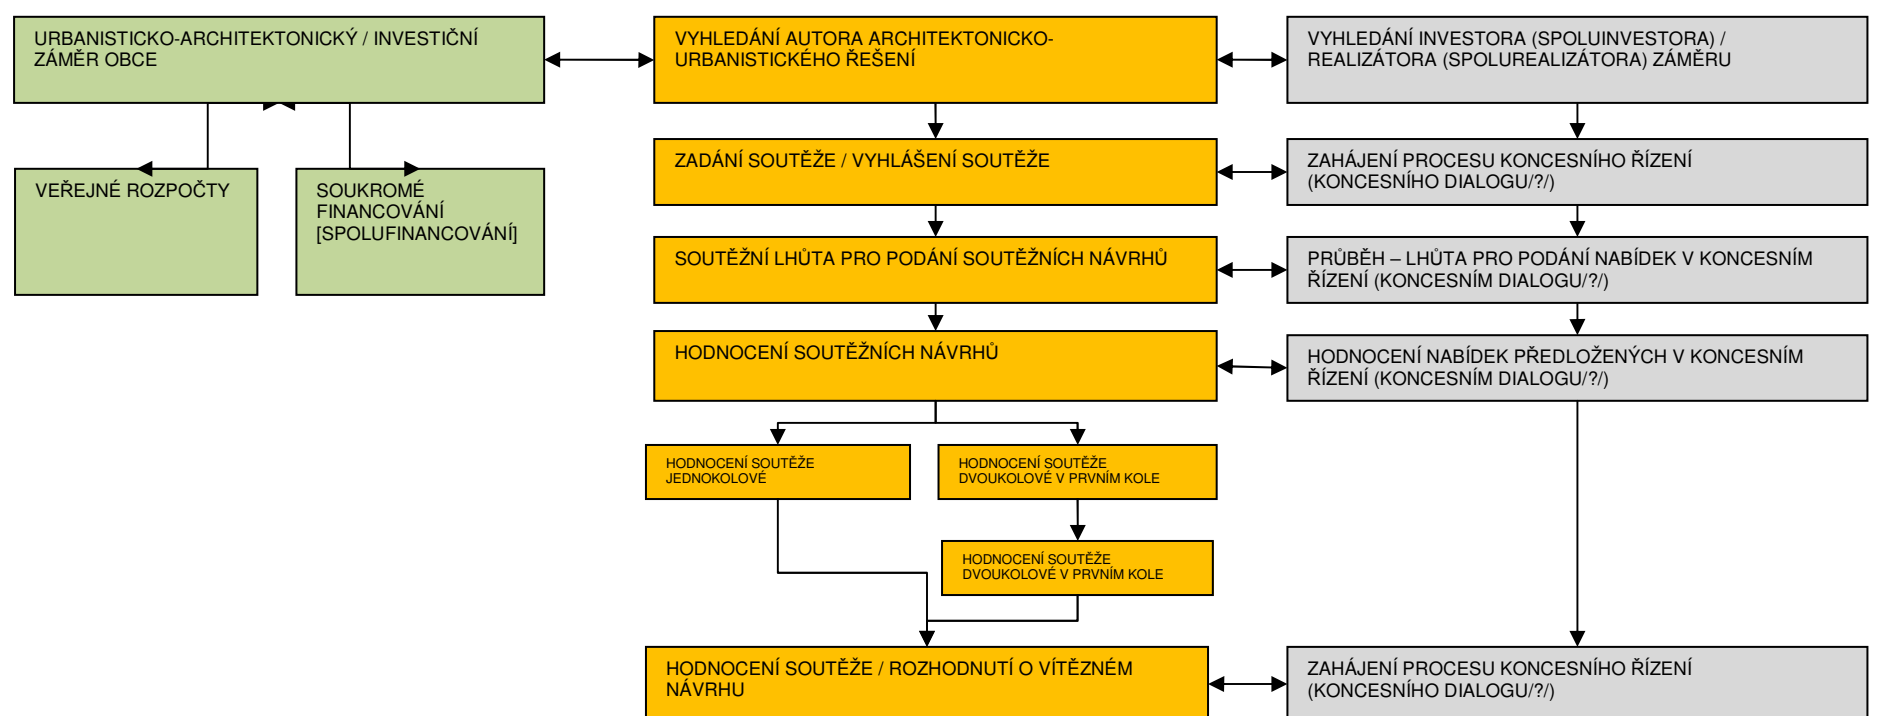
URBANISTICKO-ARCHITEKTONICKÝ / INVESTIČNÍ ZÁMĚR OBCE

VEŘEJNÉ ROZPOČTY

SOUKROMÉ FINANCOVÁNÍ [SPOLUFINANCOVÁNÍ]

VYHLEDÁNÍ AUTORA ARCHITEKTONICKO-URBANISTICKÉHO ŘEŠENÍ

ZADÁNÍ SOUTĚŽE / VYHLÁŠENÍ SOUTĚŽE

SOUTĚŽNÍ LHŮTA PRO PODÁNÍ SOUTĚŽNÍCH NÁVRHŮ

HODNOCENÍ SOUTĚŽNÍCH NÁVRHŮ

HODNOCENÍ SOUTĚŽE JEDNOKOLOVÉ

HODNOCENÍ SOUTĚŽE DVOUKOLOVÉ V PRVNÍM KOLE

HODNOCENÍ SOUTĚŽE DVOUKOLOVÉ V PRVNÍM KOLE

HODNOCENÍ SOUTĚŽE / ROZHODNUTÍ O VÍTĚZNÉM NÁVRHU

VYHLEDÁNÍ INVESTORA (SPOLUINVESTORA) / REALIZÁTORA (SPOLUREALIZÁTORA) ZÁMĚRU

ZAHÁJENÍ PROCESU KONCESNÍHO ŘÍZENÍ (KONCESNÍHO DIALOGU/?/)

PRŮBĚH – LHŮTA PRO PODÁNÍ NABÍDEK V KONCESNÍM ŘÍZENÍ (KONCESNÍM DIALOGU/?/)

HODNOCENÍ NABÍDEK PŘEDLOŽENÝCH V KONCESNÍM ŘÍZENÍ (KONCESNÍM DIALOGU/?/)

ZAHÁJENÍ PROCESU KONCESNÍHO ŘÍZENÍ (KONCESNÍHO DIALOGU/?/)